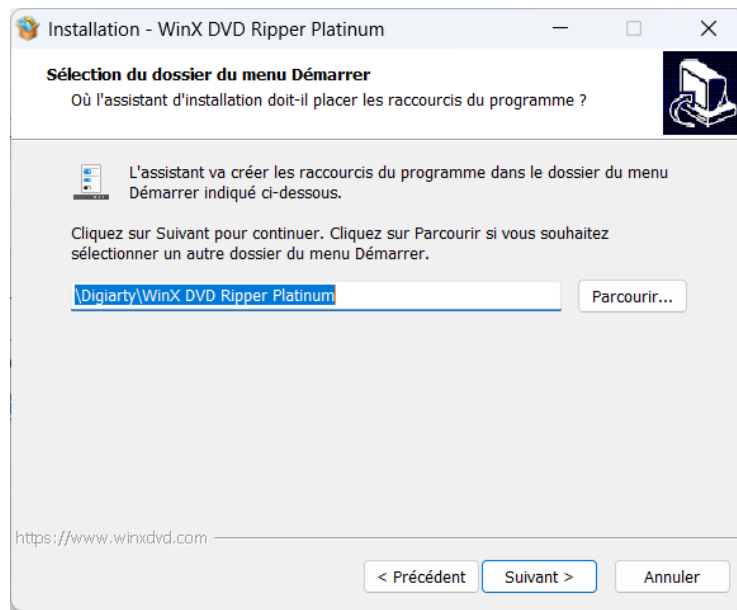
Installation - WinX DVD Ripper Platinum

Sélection du dossier du menu Démarrer
Où l'assistant d'installation doit-il placer les raccourcis du programme ?

L'assistant va créer les raccourcis du programme dans le dossier du menu Démarrer indiqué ci-dessous.

Cliquez sur Suivant pour continuer. Cliquez sur Parcourir si vous souhaitez sélectionner un autre dossier du menu Démarrer.

\Digiarty\WinX DVD Ripper Platinum

Parcourir...

https://www.winxdvd.com

< Précédent

Suivant >

Annuler